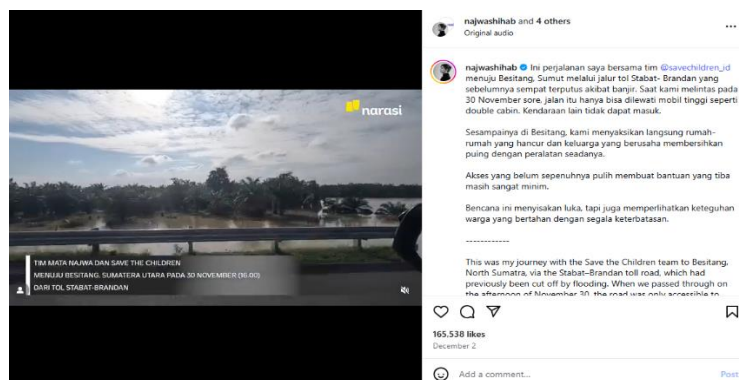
narasi

TIM MATA NAJWA DAN SAVE THE CHILDREN
MENUJU BESITANG, SUMATERA UTARA PADA 30 NOVEMBER (16.00)
DARI TOL STABAT-BRANDAN

najwashihab and 4 others
Original audio

najwashihab Ini perjalanan saya bersama tim @savechildren_id menuju Besitang, Sumut melalui jalur tol Stabat- Brandan yang sebelumnya sempat terputus akibat banjir. Saat kami melintas pada 30 November sore, jalan itu hanya bisa dilewati mobil tinggi seperti double cabin. Kendaraan lain tidak dapat masuk.

Sesampainya di Besitang, kami menyaksikan langsung rumah-rumah yang hancur dan keluarga yang berusaha membersihkan puing dengan peralatan seadanya.

Akses yang belum sepenuhnya pulih membuat bantuan yang tiba masih sangat minim.

Bencana ini menyisakan luka, tapi juga memperlihatkan keteguhan warga yang bertahan dengan segala keterbatasan.

------------

This was my journey with the Save the Children team to Besitang, North Sumatra, via the Stabat–Brandan toll road, which had previously been cut off by flooding. When we passed through on the afternoon of November 30, the road was only accessible to

165.538 likes
December 2

Add a comment...
Post